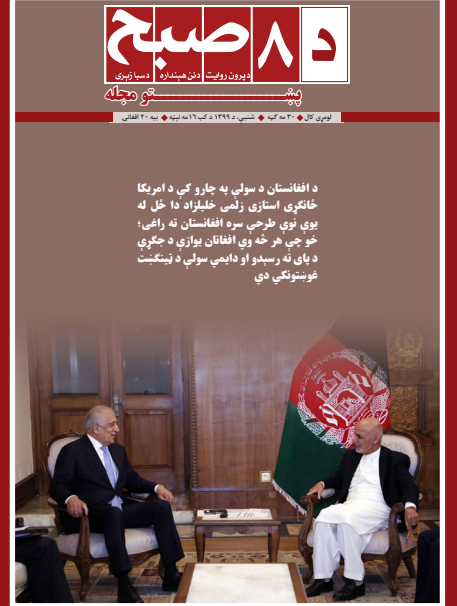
د ۸ صبح

دبیرون روایت دنن هینداره د سبا زیری

پښتو مجله

لومړی کال ● ۳۰ مه ګڼه ● شنبې، د ۱۳۹۹ د کب ۱۶ مه نېټه ● بیه ۳۰ افغانۍ

د افغانستان د سولې په چارو کې د امریکا ځانګړی استازی زلمی خلیلزاد دا ځل له یوې نوې طرحې سره افغانستان ته راغی؛ خو چې هر څه وي افغانان یوازې د جګړې د پای ته رسېدو او دایمي سولې د ټینګښت غوښتونکي دي